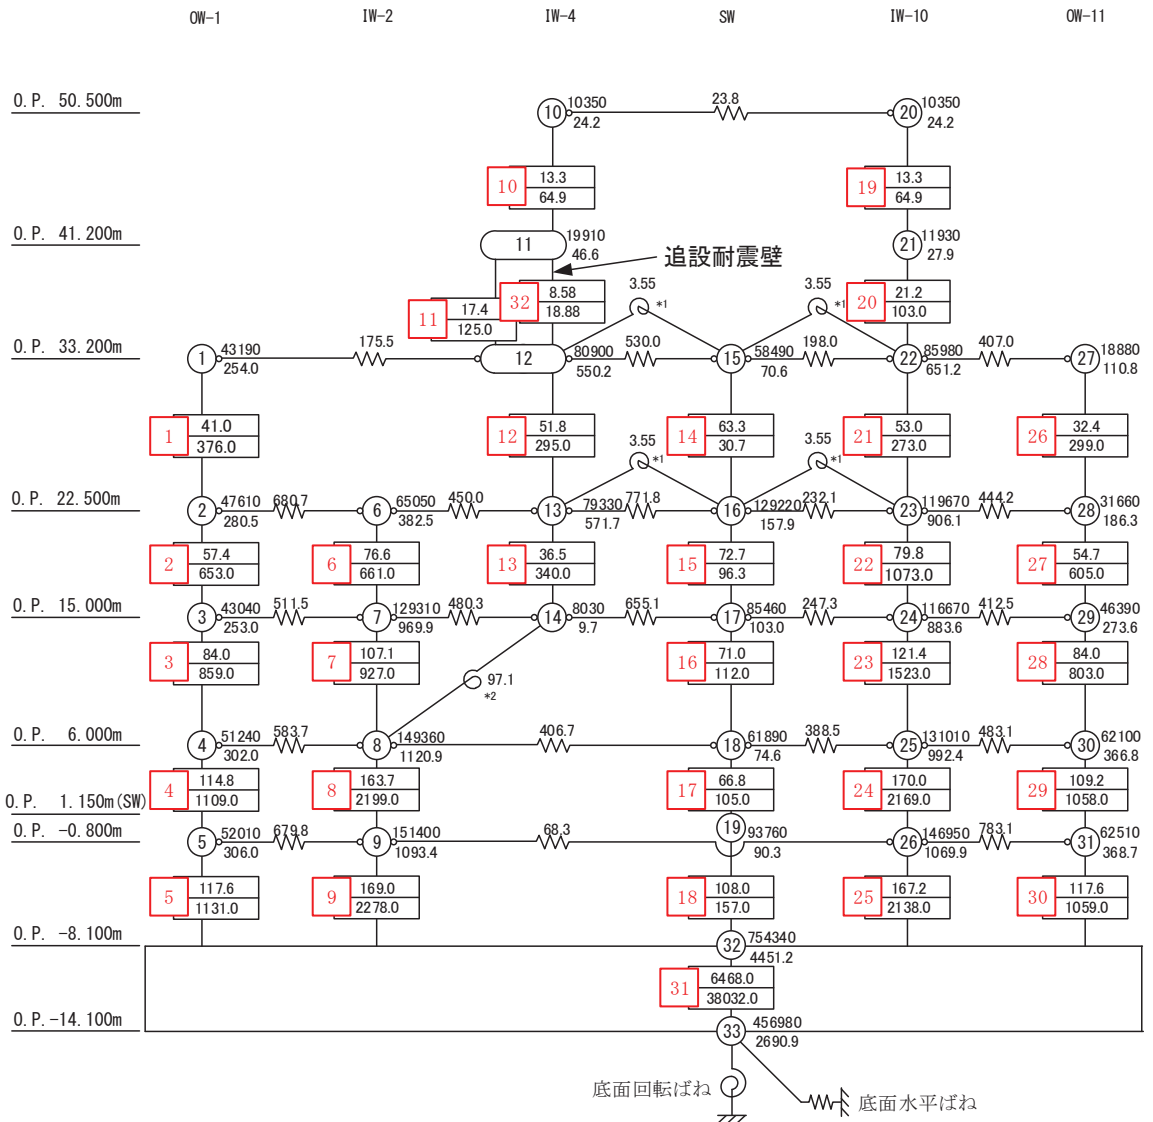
OW-1 IW-2 IW-4 SW IW-10 OW-11

O.P. 50.500m
10 10350 24.2
23.8
20 10350 24.2

10 13.3 64.9
19 13.3 64.9

O.P. 41.200m
11 19910 46.6
追設耐震壁
21 11930 27.9

3.55 *1
3.55 *1
11 17.4 125.0
32 8.58 18.88
20 21.2 103.0

O.P. 33.200m
1 43190 254.0
175.5
12 80900 550.2
530.0
15 58490 70.6
198.0
22 85980 651.2
407.0
27 18880 110.8

1 41.0 376.0
12 51.8 295.0
14 63.3 30.7
21 53.0 273.0
26 32.4 299.0

3.55 *1
3.55 *1

O.P. 22.500m
2 47610 280.5
680.7
6 65050 382.5
450.0
13 79330 571.7
771.8
16 129220 157.9
232.1
23 119670 906.1
444.2
28 31660 186.3

2 57.4 653.0
6 76.6 661.0
13 36.5 340.0
15 72.7 96.3
22 79.8 1073.0
27 54.7 605.0

O.P. 15.000m
3 43040 253.0
511.5
7 129310 969.9
480.3
14 8030 9.7
655.1
17 85460 103.0
247.3
24 116670 883.6
412.5
29 46390 273.6

3 84.0 859.0
7 107.1 927.0
97.1 *2
16 71.0 112.0
23 121.4 1523.0
28 84.0 803.0

O.P. 6.000m
4 51240 302.0
583.7
8 149360 1120.9
406.7
18 61890 74.6
388.5
25 131010 992.4
483.1
30 62100 366.8

O.P. 1.150m(SW)
4 114.8 1109.0
8 163.7 2199.0
17 66.8 105.0
24 170.0 2169.0
29 109.2 1058.0

O.P. -0.800m
5 52010 306.0
679.8
9 151400 1093.4
68.3
19 93760 90.3
26 146950 1069.9
783.1
31 62510 368.7

5 117.6 1131.0
9 169.0 2278.0
18 108.0 157.0
25 167.2 2138.0
30 117.6 1059.0

O.P. -8.100m
32 754340 4451.2
31 6468.0 38032.0

O.P. -14.100m
33 456980 2690.9

底面回転ばね
底面水平ばね